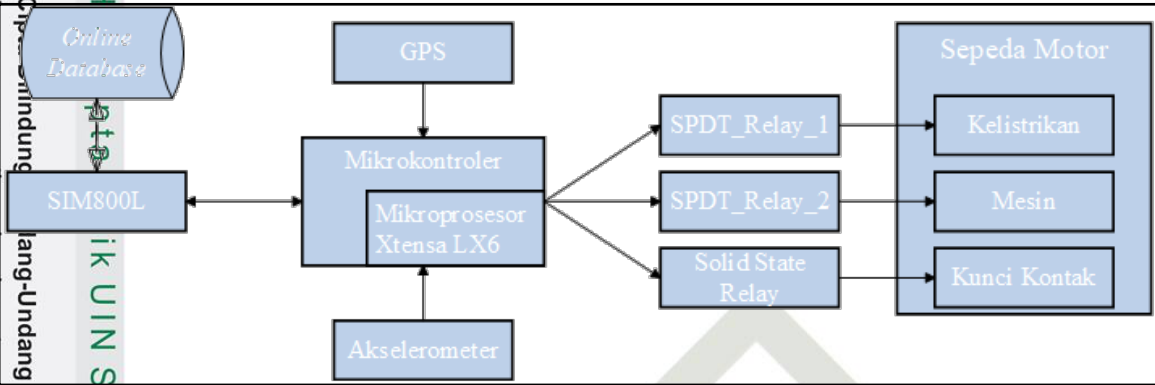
Online Database

GPS

Sepeda Motor

SPDT_Relay_1

Kelistrikan

Mikrokontroler

SIM800L

SPDT_Relay_2

Mesin

Mikroprosesor Xtensa LX6

Solid State Relay

Kunci Kontak

Akselerometer

Cipta Dilindungi Undang-Undang

ik UIN S